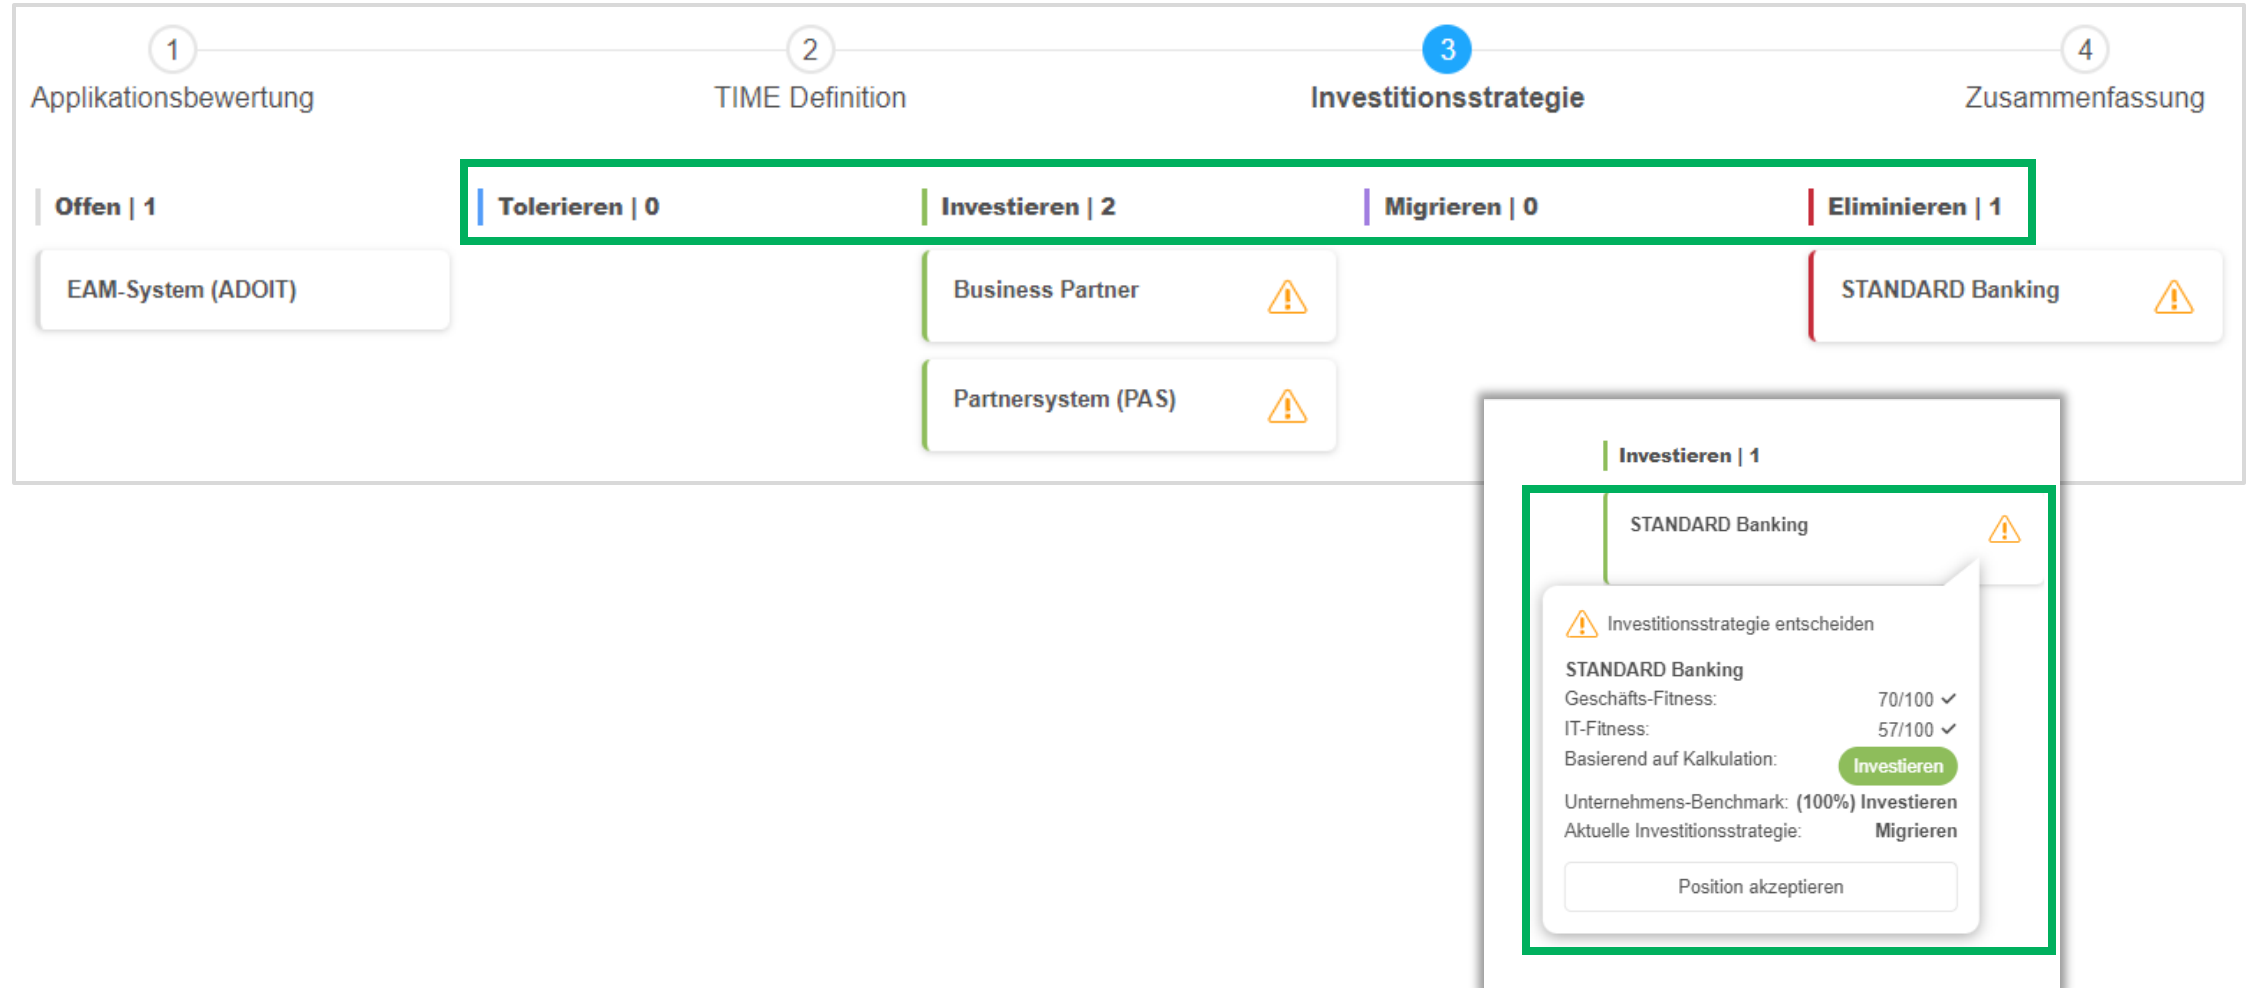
1
Applikationsbewertung

2
TIME Definition

3
Investitionsstrategie

4
Zusammenfassung

Offen | 1

EAM-System (ADOIT)

Tolerieren | 0

Investieren | 2

Business Partner

Partnersystem (PAS)

Migrieren | 0

Eliminieren | 1

STANDARD Banking

Investieren | 1

STANDARD Banking

Investitionsstrategie entscheiden

STANDARD Banking

Geschäfts-Fitness: 70/100 ✓

IT-Fitness: 57/100 ✓

Basierend auf Kalkulation: Investieren

Unternehmens-Benchmark: (100%) Investieren

Aktuelle Investitionsstrategie: Migrieren

Position akzeptieren